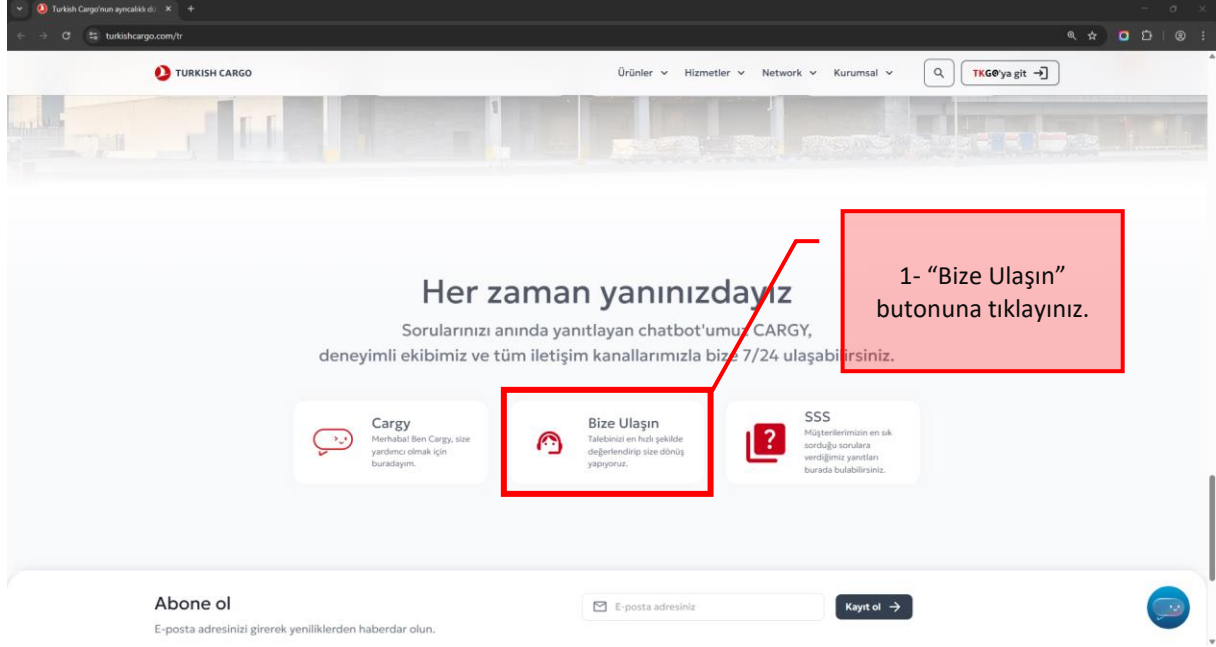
Turkish Cargo'nun ayrıcalıklı dü ×
turkishcargo.com/tr

TURKISH CARGO

Ürünler ⌄ Hizmetler ⌄ Network ⌄ Kurumsal ⌄

TKGO'ya git

1- “Bize Ulaşın” butonuna tıklayınız.

Her zaman yanınızdayız

Sorularınızı anında yanıtlayan chatbot'umuz CARGY, deneyimli ekibimiz ve tüm iletişim kanallarımızla bize 7/24 ulaşabilirsiniz.

Cargy
Merhaba! Ben Cargy, size yardımcı olmak için buradayım.

Bize Ulaşın
Talebinizi en hızlı şekilde değerlendirip size dönüş yapıyoruz.

SSS
Müşterilerimizin en sık sorduğu sorulara verdiğimiz yanıtları burada bulabilirsiniz.

Abone ol
E-posta adresinizi girerek yeniliklerden haberdar olun.

E-posta adresiniz

Kayıt ol